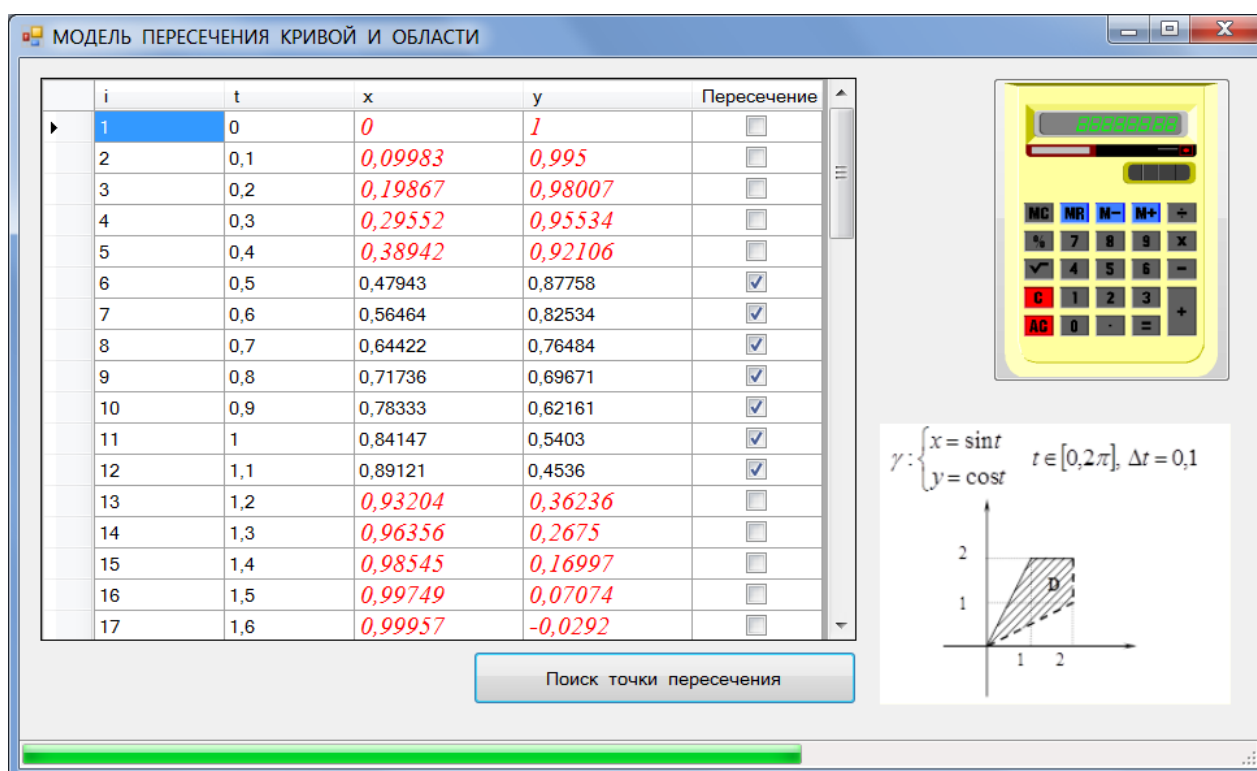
МОДЕЛЬ ПЕРЕСЕЧЕНИЯ КРИВОЙ И ОБЛАСТИ

| i | t | x | y | Пересечение |
|---|---|---|---|---|
| 1 | 0 | 0 | 1 | ☐ |
| 2 | 0,1 | 0,09983 | 0,995 | ☐ |
| 3 | 0,2 | 0,19867 | 0,98007 | ☐ |
| 4 | 0,3 | 0,29552 | 0,95534 | ☐ |
| 5 | 0,4 | 0,38942 | 0,92106 | ☐ |
| 6 | 0,5 | 0,47943 | 0,87758 | ☑ |
| 7 | 0,6 | 0,56464 | 0,82534 | ☑ |
| 8 | 0,7 | 0,64422 | 0,76484 | ☑ |
| 9 | 0,8 | 0,71736 | 0,69671 | ☑ |
| 10 | 0,9 | 0,78333 | 0,62161 | ☑ |
| 11 | 1 | 0,84147 | 0,5403 | ☑ |
| 12 | 1,1 | 0,89121 | 0,4536 | ☑ |
| 13 | 1,2 | 0,93204 | 0,36236 | ☐ |
| 14 | 1,3 | 0,96356 | 0,2675 | ☐ |
| 15 | 1,4 | 0,98545 | 0,16997 | ☐ |
| 16 | 1,5 | 0,99749 | 0,07074 | ☐ |
| 17 | 1,6 | 0,99957 | -0,0292 | ☐ |

Поиск точки пересечения

88888888
MC MR M− M+ ÷
% 7 8 9 x
√ 4 5 6 −
C 1 2 3 +
AC 0 · =

$\gamma : \begin{cases} x = \sin t \\ y = \cos t \end{cases}$ $t \in [0, 2\pi]$, $\Delta t = 0,1$

2
1
D
1 2